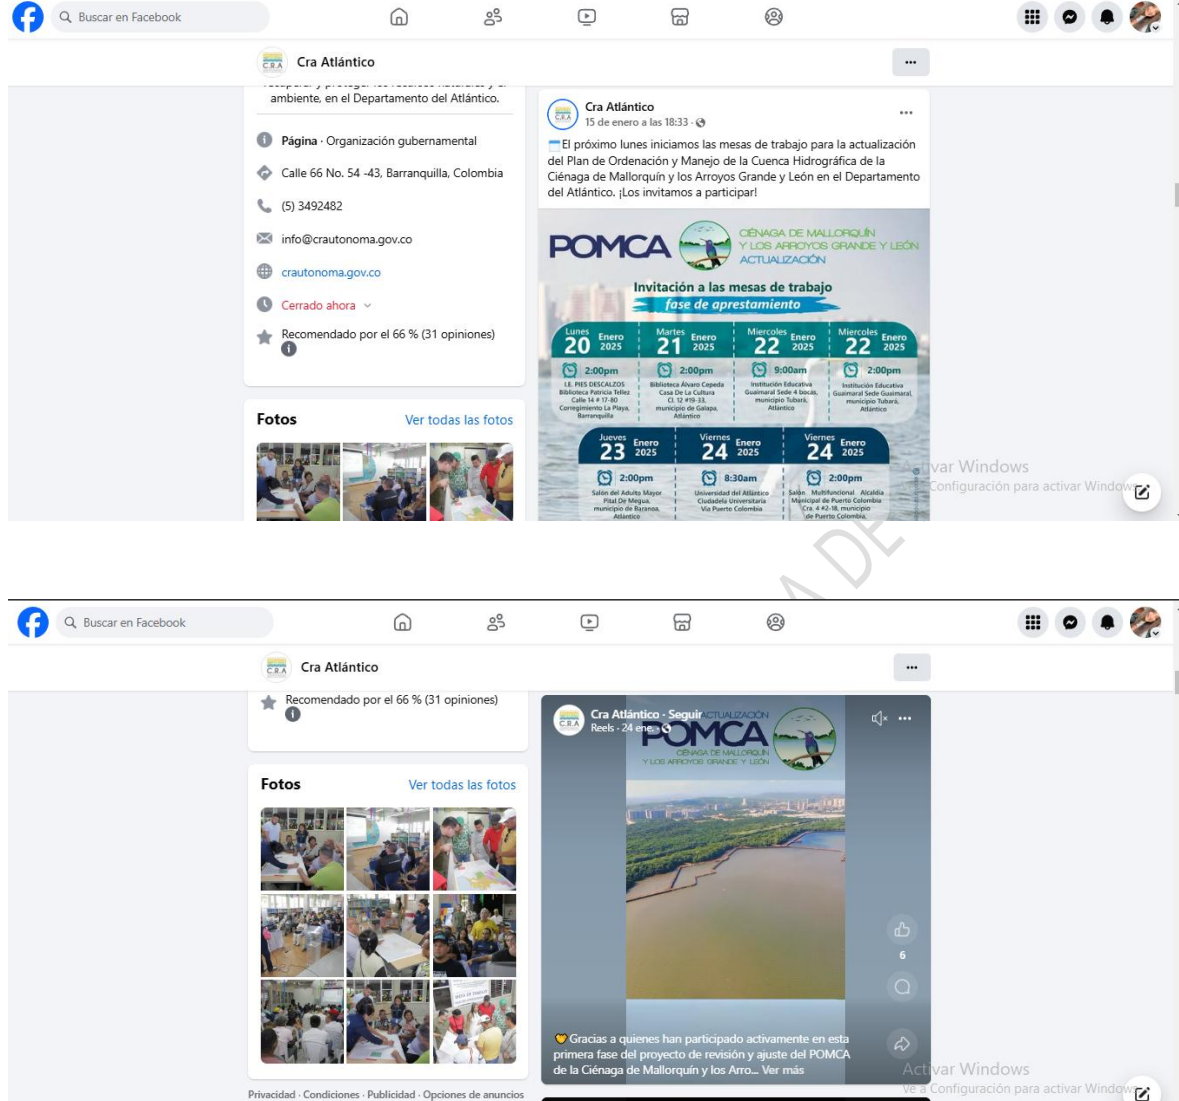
Buscar en Facebook

Cra Atlántico

···

ambiente, en el Departamento del Atlántico.

Página · Organización gubernamental

Calle 66 No. 54 -43, Barranquilla, Colombia

(5) 3492482

info@crautonoma.gov.co

crautonoma.gov.co

Cerrado ahora

Recomendado por el 66 % (31 opiniones)

Fotos

Ver todas las fotos

Cra Atlántico
15 de enero a las 18:33 ·

El próximo lunes iniciamos las mesas de trabajo para la actualización del Plan de Ordenación y Manejo de la Cuenca Hidrográfica de la Ciénaga de Mallorquín y los Arroyos Grande y León en el Departamento del Atlántico. ¡Los invitamos a participar!

POMCA
CIÉNAGA DE MALLORQUÍN Y LOS ARROYOS GRANDE Y LEÓN ACTUALIZACIÓN

Invitación a las mesas de trabajo
fase de aprestamiento

| Lunes 20 Enero 2025 | Martes 21 Enero 2025 | Miercoles 22 Enero 2025 | Miercoles 22 Enero 2025 |
|---|---|---|---|
| 2:00pm | 2:00pm | 9:00am | 2:00pm |
| I.E. PIES DESCALZOS Biblioteca Patricia Tellez Calle 14 # 17-80 Corregimiento La Playa, Barranquilla | Biblioteca Álvaro Cepeda Casa De La Cultura Cl. 12 #19-33, municipio de Galapa, Atlántico | Institución Educativa Guaimaral Sede 4 bocas, municipio Tubará, Atlántico | Institución Educativa Guaimaral Sede Guaimaral, municipio Tubará, Atlántico |

| Jueves 23 Enero 2025 | Viernes 24 Enero 2025 | Viernes 24 Enero 2025 |
|---|---|---|
| 2:00pm | 8:30am | 2:00pm |
| Salón del Adulto Mayor Pital De Megua, municipio de Baranoa, Atlántico | Universidad del Atlántico Ciudadela Universitaria Vía Puerto Colombia | Salón Multifuncional Alcaldía Municipal de Puerto Colombia Cra. 4 #2-18, municipio de Puerto Colombia. |

Activar Windows
Ve a Configuración para activar Windows.

Buscar en Facebook

Cra Atlántico

···

Recomendado por el 66 % (31 opiniones)

Fotos

Ver todas las fotos

Cra Atlántico · Seguir
Reels · 24 ene. ·

ACTUALIZACIÓN
POMCA
CIÉNAGA DE MALLORQUÍN Y LOS ARROYOS GRANDE Y LEÓN

6

Gracias a quienes han participado activamente en esta primera fase del proyecto de revisión y ajuste del POMCA de la Ciénaga de Mallorquín y los Arro... Ver más

Activar Windows
Ve a Configuración para activar Windows.

Privacidad · Condiciones · Publicidad · Opciones de anuncios